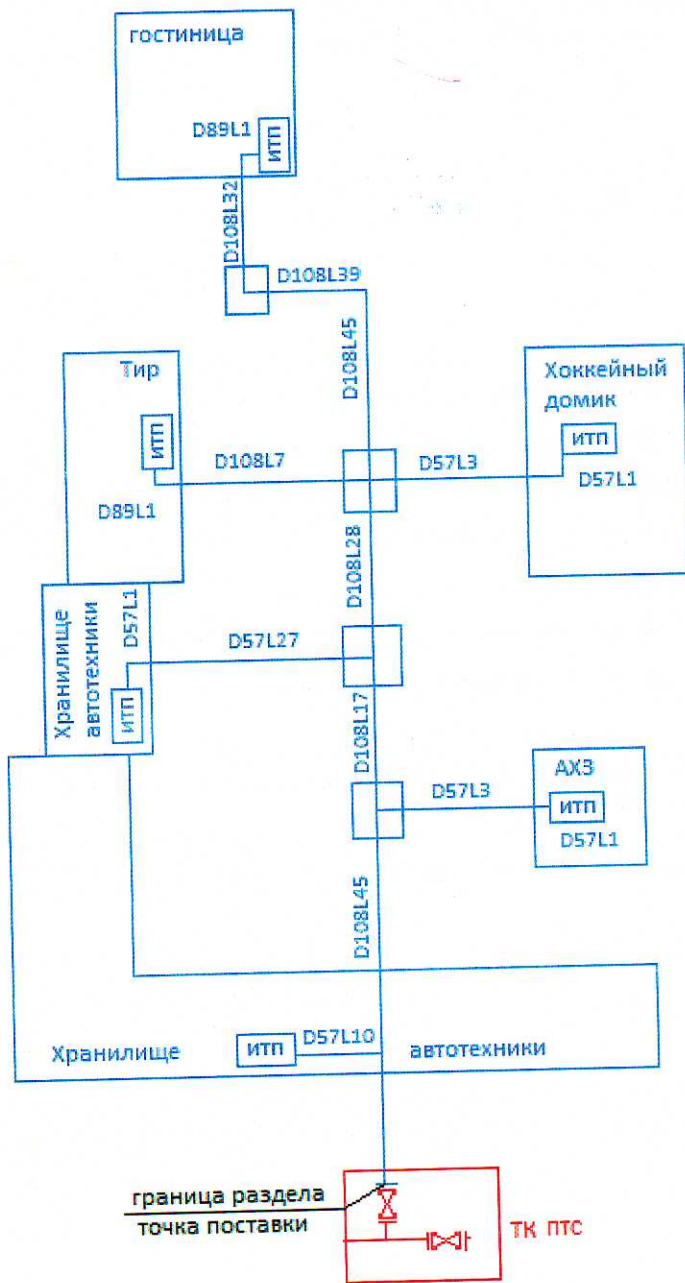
гостиница
D89L1
ИТП
D108L32
D108L39
D108L45
Тир
ИТП
D108L7
D89L1
Хоккейный домик
ИТП
D57L3
D57L1
D108L28
Хранилище автотехники
D57L1
ИТП
D57L27
D108L17
АХЗ
D57L3
ИТП
D57L1
D108L45
Хранилище
ИТП
D57L10
автотехники
граница раздела
точка поставки
ТК ПТС